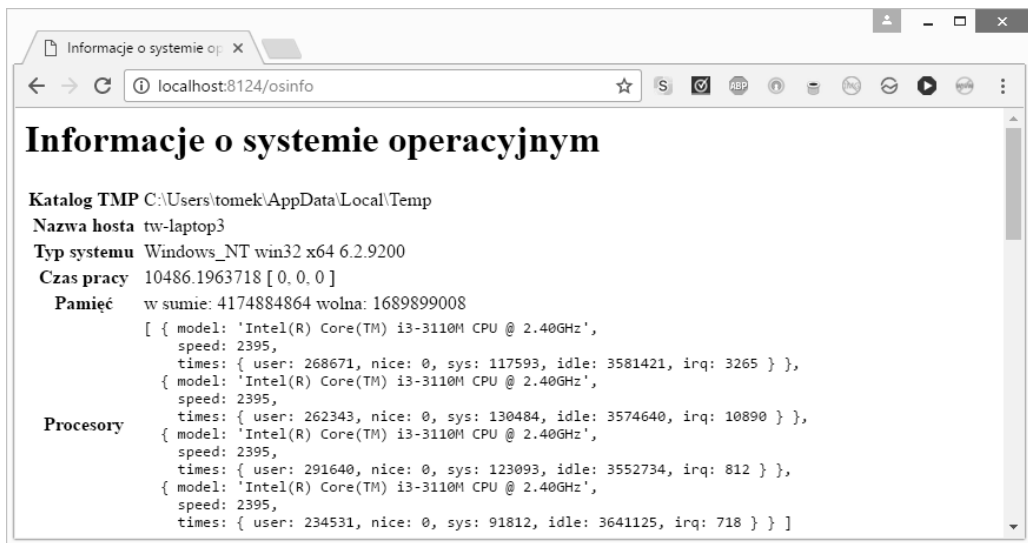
Informacje o systemie op ×

localhost:8124/osinfo

# Informacje o systemie operacyjnym

| | |
|---|---|
| Katalog TMP | C:\Users\tomek\AppData\Local\Temp |
| Nazwa hosta | tw-laptop3 |
| Typ systemu | Windows_NT win32 x64 6.2.9200 |
| Czas pracy | 10486.1963718 [ 0, 0, 0 ] |
| Pamięć | w sumie: 4174884864 wolna: 1689899008 |
| Procesory | [ { model: 'Intel(R) Core(TM) i3-3110M CPU @ 2.40GHz', speed: 2395, times: { user: 268671, nice: 0, sys: 117593, idle: 3581421, irq: 3265 } }, { model: 'Intel(R) Core(TM) i3-3110M CPU @ 2.40GHz', speed: 2395, times: { user: 262343, nice: 0, sys: 130484, idle: 3574640, irq: 10890 } }, { model: 'Intel(R) Core(TM) i3-3110M CPU @ 2.40GHz', speed: 2395, times: { user: 291640, nice: 0, sys: 123093, idle: 3552734, irq: 812 } }, { model: 'Intel(R) Core(TM) i3-3110M CPU @ 2.40GHz', speed: 2395, times: { user: 234531, nice: 0, sys: 91812, idle: 3641125, irq: 718 } } ] |